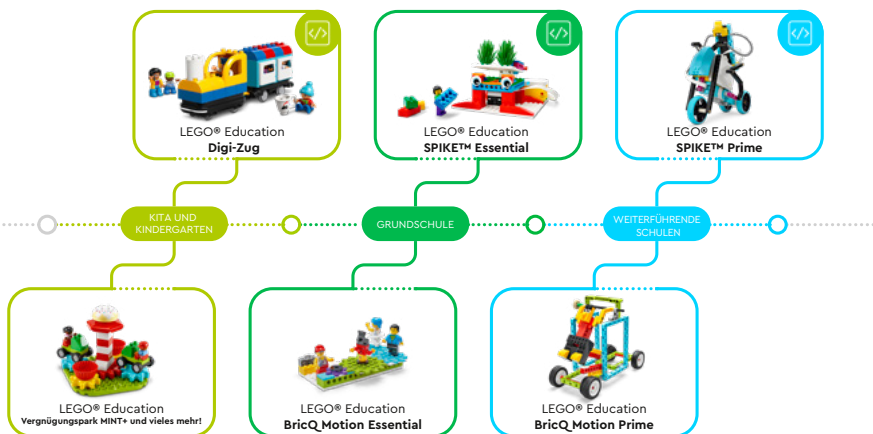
</>

LEGO® Education
Digi-Zug

</>

LEGO® Education
SPIKE™ Essential

</>

LEGO® Education
SPIKE™ Prime

KITA UND KINDERGARTEN

GRUNDSCHULE

WEITERFÜHRENDE SCHULEN

LEGO® Education
Vergnügungspark MINT+ und vieles mehr!

LEGO® Education
BricQ Motion Essential

LEGO® Education
BricQ Motion Prime